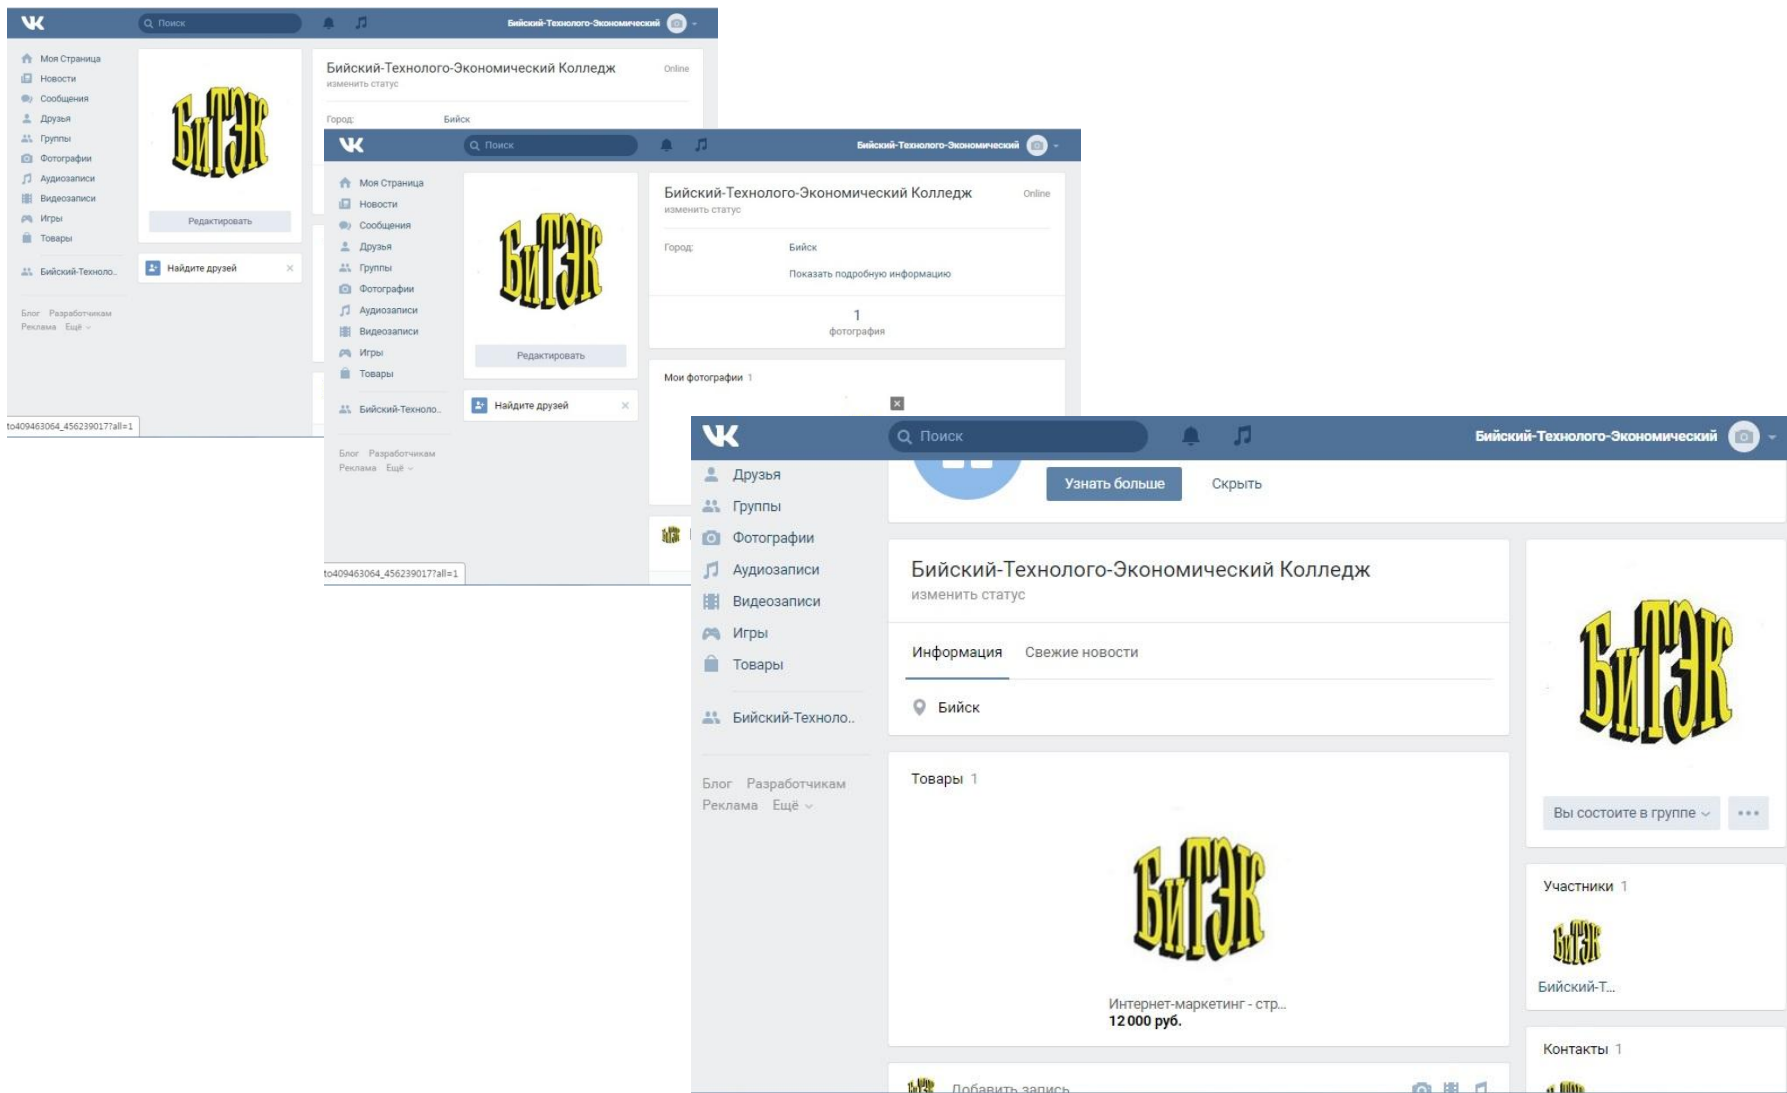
Поиск
Бийский-Технолого-Экономический

Моя Страница
Новости
Сообщения
Друзья
Группы
Фотографии
Аудиозаписи
Видеозаписи
Игры
Товары
Бийский-Технолого..

Блог Разработчикам
Реклама Ещё

БиТЭК
Редактировать
Найдите друзей

Бийский-Технолого-Экономический Колледж
Online
изменить статус
Город: Бийск

to409463064_456239017?all=1

Поиск
Бийский-Технолого-Экономический

Моя Страница
Новости
Сообщения
Друзья
Группы
Фотографии
Аудиозаписи
Видеозаписи
Игры
Товары
Бийский-Технолого..

Блог Разработчикам
Реклама Ещё

БиТЭК
Редактировать
Найдите друзей

Бийский-Технолого-Экономический Колледж
Online
изменить статус
Город: Бийск
Показать подробную информацию
1
фотография
Мои фотографии 1

to409463064_456239017?all=1

Поиск
Бийский-Технолого-Экономический

Друзья
Группы
Фотографии
Аудиозаписи
Видеозаписи
Игры
Товары
Бийский-Технолого..

Блог Разработчикам
Реклама Ещё

Узнать больше
Скрыть

Бийский-Технолого-Экономический Колледж
изменить статус
Информация
Свежие новости
Бийск

Товары 1
БиТЭК
Интернет-маркетинг - стр...
12 000 руб.

Добавить запись

БиТЭК
Вы состоите в группе
Участники 1
БиТЭК
Бийский-Т...
Контакты 1